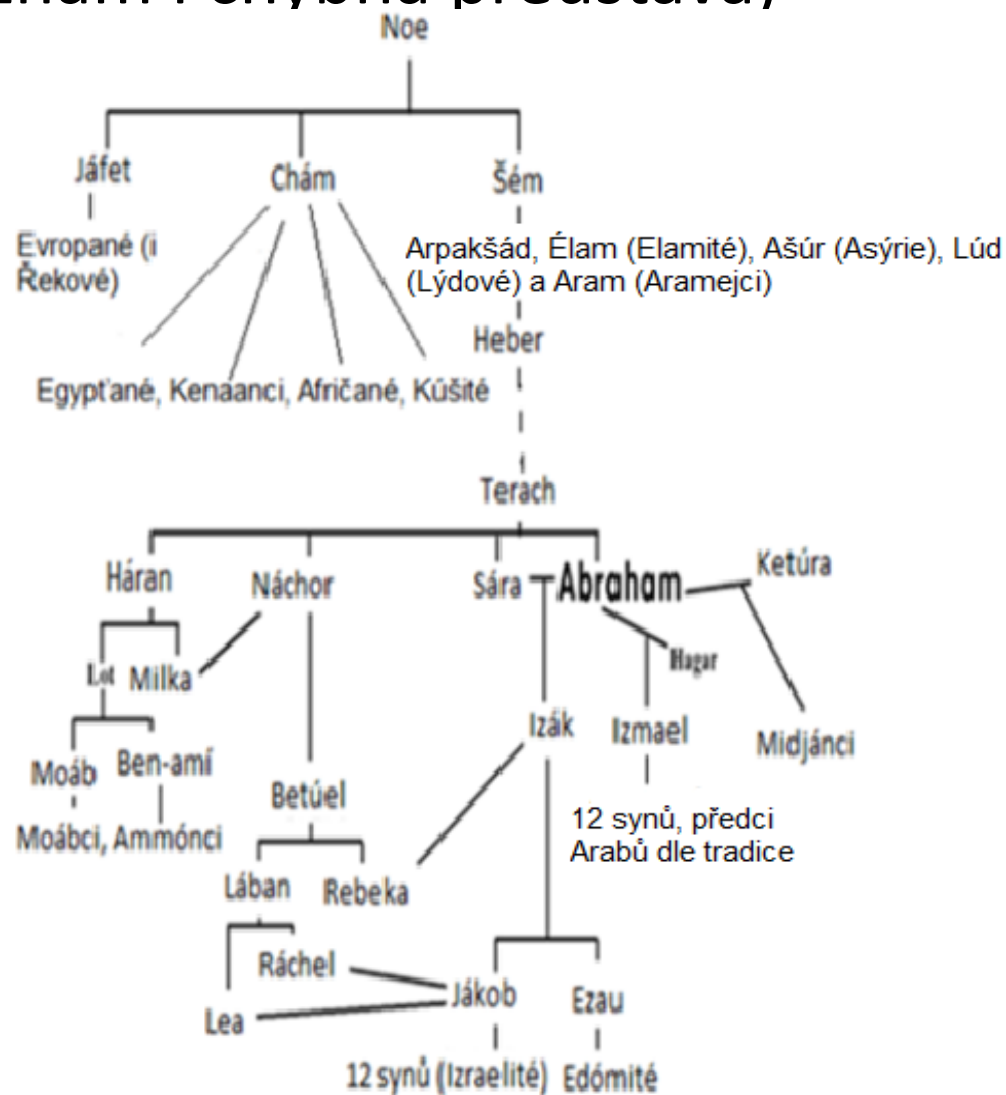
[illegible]
Noe
Jáfet
Chám
Šém
Evropané (i Řekové)
Arpakšád, Élam (Elamité), Ašúr (Asýrie), Lúd (Lýdové) a Aram (Aramejci)
Heber
Egypťané, Kenaanci, Afričané, Kúšité
Terach
Háran
Náchor
Sára
Abraham
Ketúra
Lot
Milka
Hagar
Izák
Izmael
Midjánci
Moáb
Ben-amí
Betúel
Moábci, Ammónci
12 synů, předci Arabů dle tradice
Lában
Rebeka
Ráchel
Jákob
Ezau
Lea
12 synů (Izraelité)
Edómité